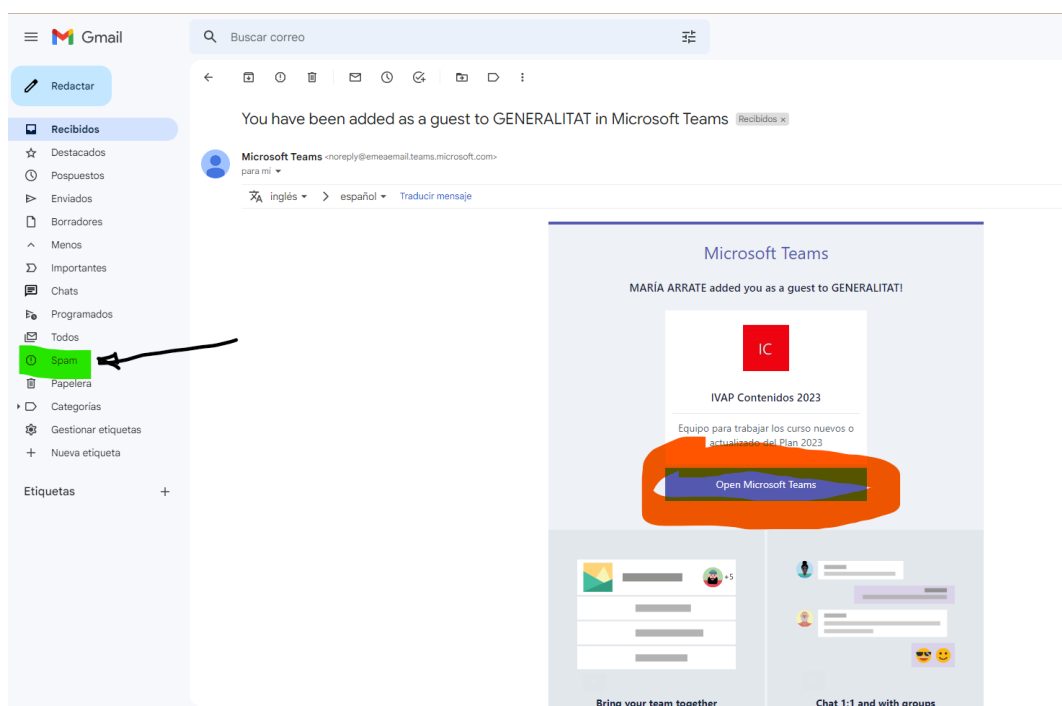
Gmail

Buscar correo

Redactar

Recibidos
Destacados
Pospuestos
Enviados
Borradores
Menos
Importantes
Chats
Programados
Todos
Spam
Papelera
Categorías
Gestionar etiquetas
Nueva etiqueta

Etiquetas +

You have been added as a guest to GENERALITAT in Microsoft Teams Recibidos ×

Microsoft Teams <noreply@emeaemail.teams.microsoft.com>
para mí

inglés > español Traducir mensaje

Microsoft Teams

MARÍA ARRATE added you as a guest to GENERALITAT!

IC

IVAP Contenidos 2023

Equipo para trabajar los curso nuevos o actualizado del Plan 2023

Open Microsoft Teams

+5

Bring your team together

Chat 1:1 and with groups